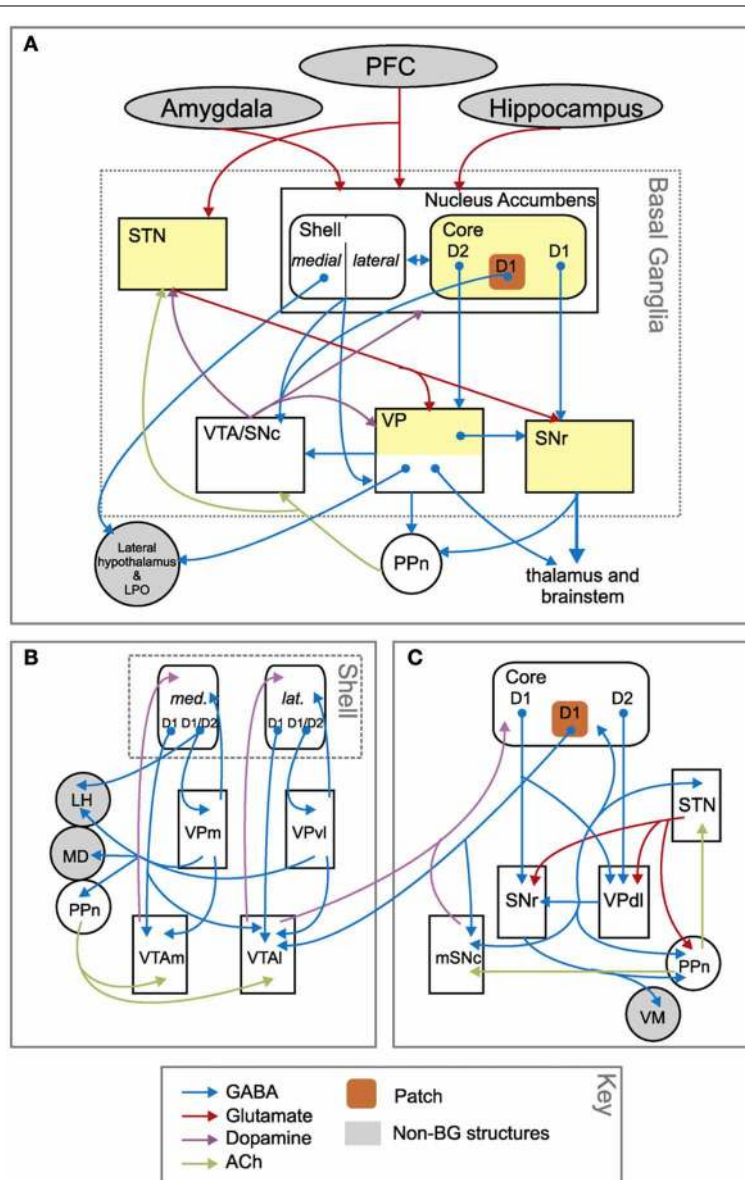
A

PFC

Amygdala

Hippocampus

Basal Ganglia

Nucleus Accumbens

STN

Shell

medial

lateral

Core

D2

D1

D1

VTA/SNc

VP

SNr

Lateral hypothalamus & LPO

PPn

thalamus and brainstem

B

Shell

med.

lat.

D1 D1/D2

D1 D1/D2

LH

MD

PPn

VPm

VPvl

VTAm

VTAl

C

Core

D1

D1

D2

STN

SNr

VPdl

mSNc

PPn

VM

Key

GABA

Glutamate

Dopamine

ACh

Patch

Non-BG structures